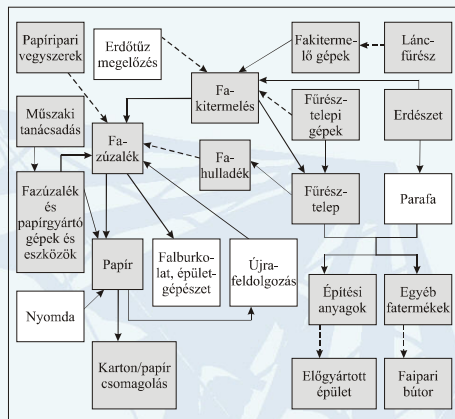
Papíripari vegyszerek

Erdőtűz megelőzés

Fakitermelő gépek

Láncfűrész

Fakitermelés

Fűrésztelepi gépek

Erdészet

Műszaki tanácsadás

Fazúzalék

Fahulladék

Fűrésztelep

Parafa

Fazúzalék és papírgyártó gépek és eszközök

Papír

Falburkolat, épületgépészet

Újrafeldolgozás

Építési anyagok

Egyéb fatermékek

Nyomda

Karton/papír csomagolás

Előgyártott épület

Faipari bútor